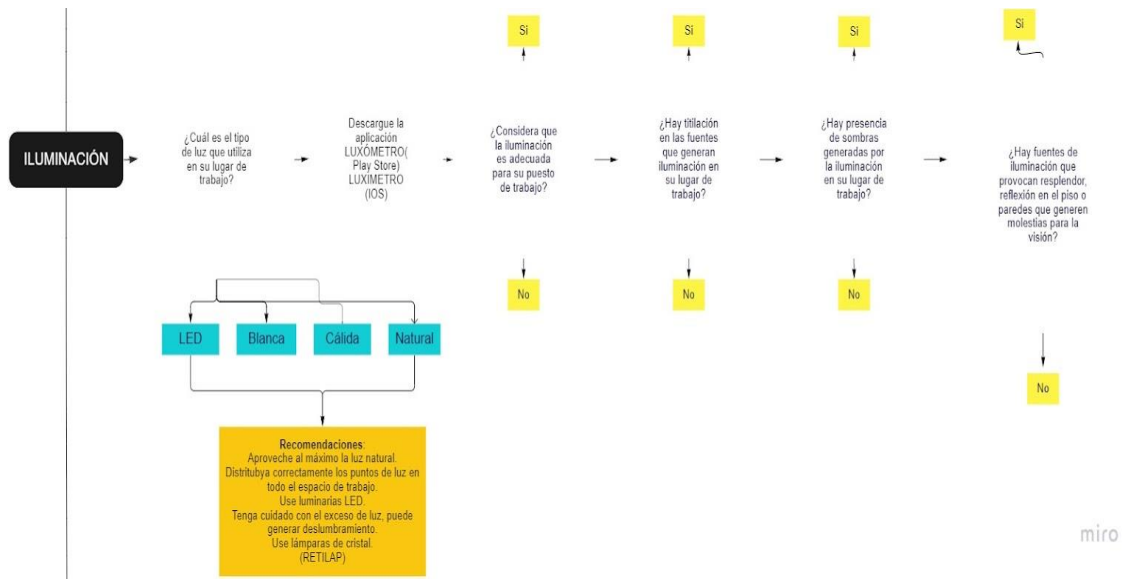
ILUMINACIÓN

¿Cuál es el tipo de luz que utiliza en su lugar de trabajo?

Descargue la aplicación LUXÓMETRO( Play Store) LUXIMETRO (IOS)

Si

¿Considera que la iluminación es adecuada para su puesto de trabajo?

No

Si

¿Hay titilación en las fuentes que generan iluminación en su lugar de trabajo?

No

Si

¿Hay presencia de sombras generadas por la iluminación en su lugar de trabajo?

No

Si

¿Hay fuentes de iluminación que provocan resplendor, reflexión en el piso o paredes que generen molestias para la visión?

No

LED

Blanca

Cálida

Natural

Recomendaciones:
Aproveche al máximo la luz natural.
Distrubya correctamente los puntos de luz en todo el espacio de trabajo.
Use luminarias LED.
Tenga cuidado con el exceso de luz, puede generar deslumbramiento.
Use lámparas de cristal.
(RETILAP)

miro